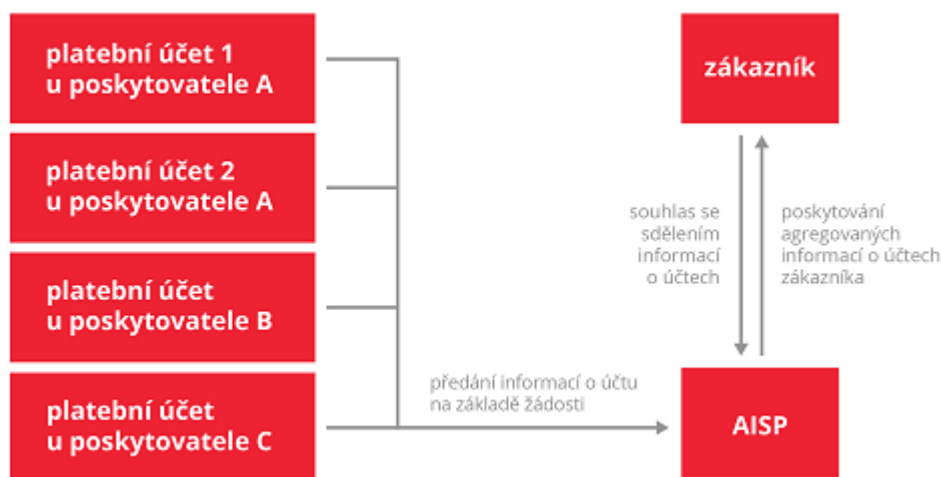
platební účet 1 u poskytovatele A

platební účet 2 u poskytovatele A

platební účet u poskytovatele B

platební účet u poskytovatele C

zákazník

souhlas se sdělením informací o účtech

poskytování agregovaných informací o účtech zákazníka

předání informací o účtu na základě žádosti

AISP